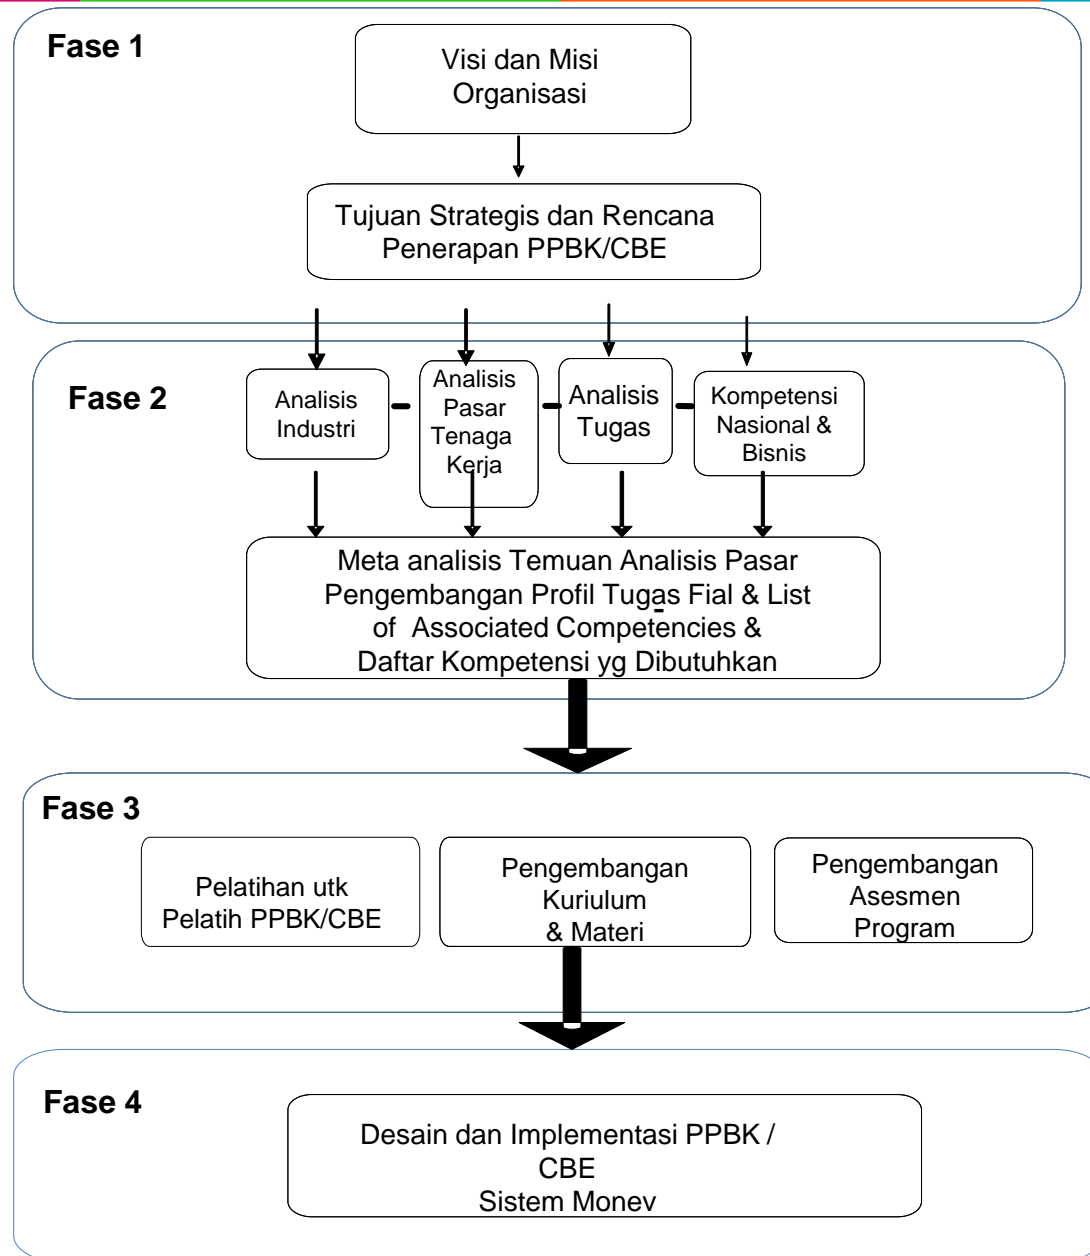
Fase 1

Visi dan Misi Organisasi

Tujuan Strategis dan Rencana Penerapan PPBK/CBE

Fase 2

Analisis Industri

Analisis Pasar Tenaga Kerja

Analisis Tugas

Kompetensi Nasional & Bisnis

Meta analisis Temuan Analisis Pasar Pengembangan Profil Tugas Fial & List of Associated Competencies & Daftar Kompetensi yg Dibutuhkan

Fase 3

Pelatihan utk Pelatih PPBK/CBE

Pengembangan Kuriulum & Materi

Pengembangan Asesmen Program

Fase 4

Desain dan Implementasi PPBK / CBE
Sistem Monev